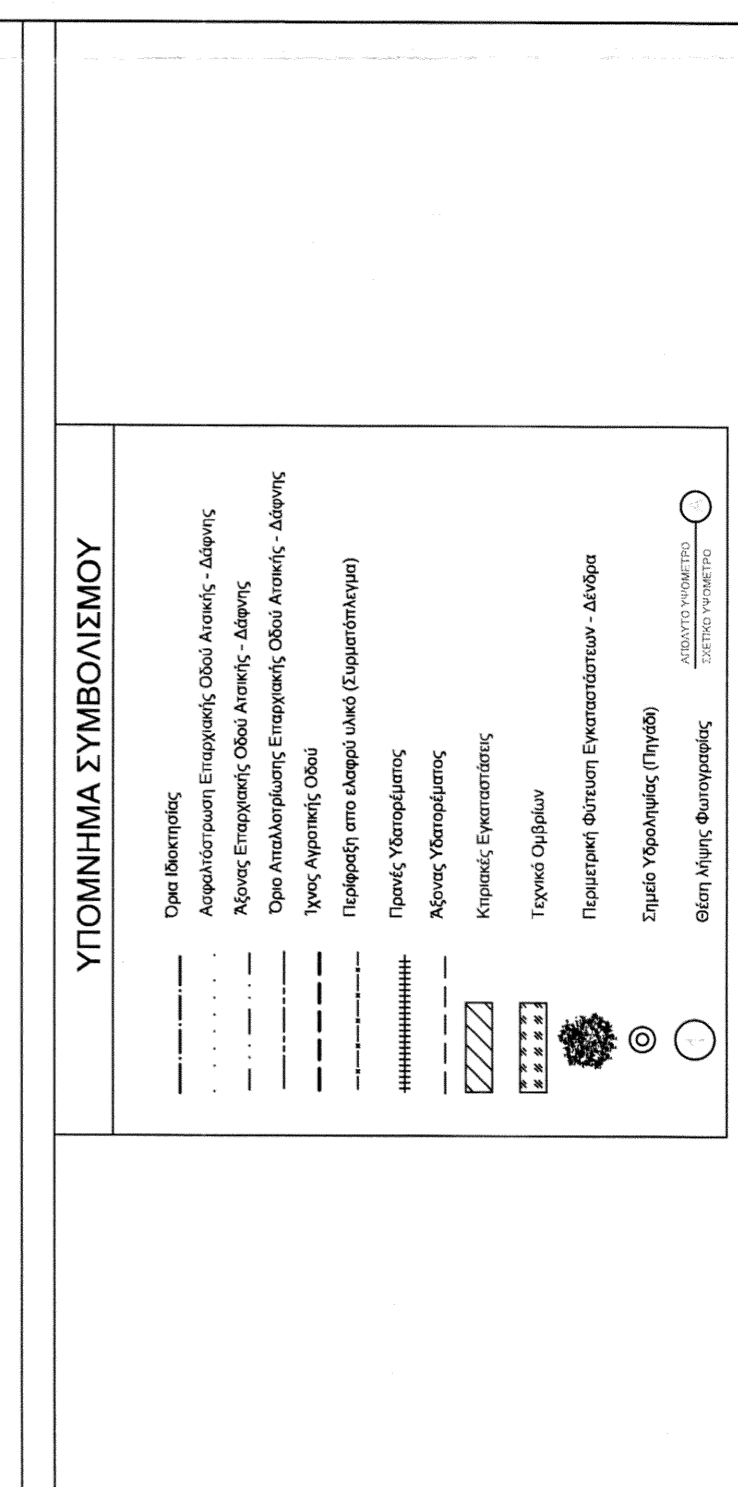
ΥΠΟΜΝΗΜΑ ΣΥΜΒΟΛΙΣΜΟΥ

Όρια Ιδιοκτησίας

Ασφαλτόστρωση Επαρχιακής Οδού Ατσικής - Δάφνης

Άξονας Επαρχιακής Οδού Ατσικής - Δάφνης

Όριο Απαλλοτρίωσης Επαρχιακής Οδού Ατσικής - Δάφνης

Ίχνος Αγροτικής Οδού

Περίφραξη απο ελαφρύ υλικό (Συρματόπλεγμα)

Πρανές Υδατορέματος

Άξονας Υδατορέματος

Κτιριακές Εγκαταστάσεις

Τεχνικό Ομβρίων

Περιμετρική Φύτευση Εγκαταστάσεων - Δένδρα

Σημείο Υδροληψίας (Πηγάδι)

Θέση λήψης Φωτογραφίας

ΑΠΟΛΥΤΟ ΥΨΟΜΕΤΡΟ
ΣΧΕΤΙΚΟ ΥΨΟΜΕΤΡΟ